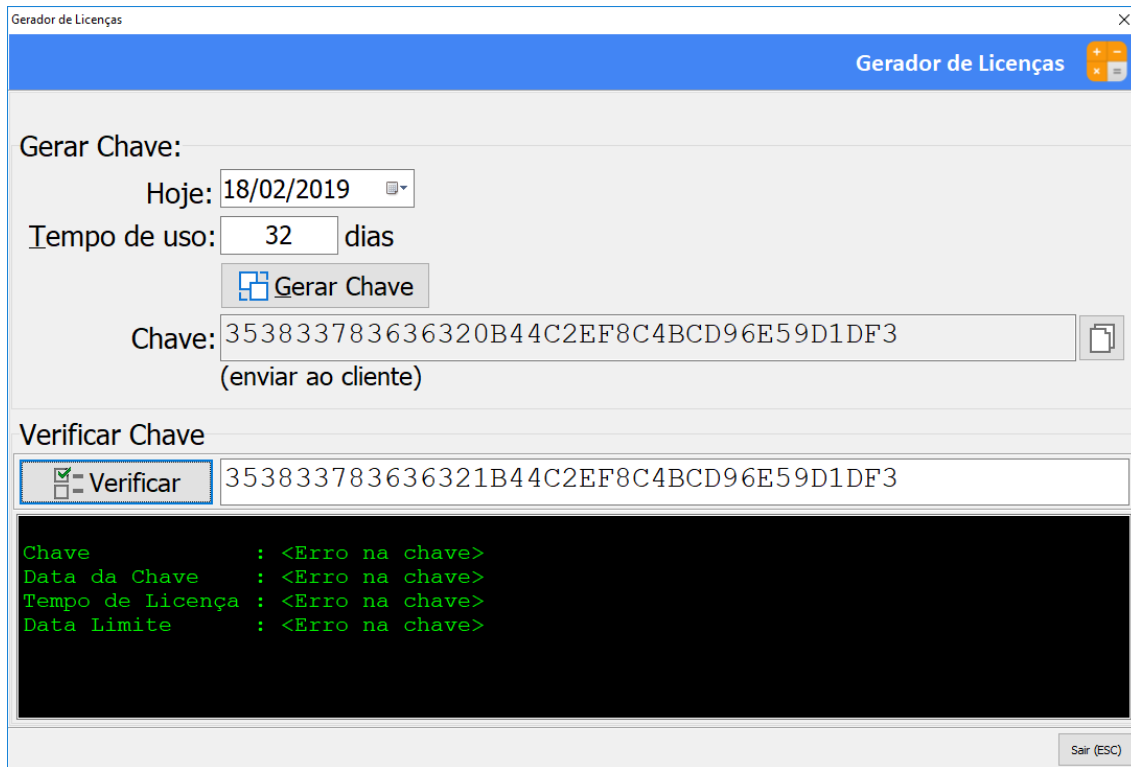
Gerador de Licenças
×

Gerador de Licenças

Gerar Chave:

Hoje: 18/02/2019

Tempo de uso: 32 dias

Gerar Chave

Chave: 353833783636320B44C2EF8C4BCD96E59D1DF3

(enviar ao cliente)

Verificar Chave

Verificar 353833783636321B44C2EF8C4BCD96E59D1DF3

Chave : <Erro na chave>
Data da Chave : <Erro na chave>
Tempo de Licença : <Erro na chave>
Data Limite : <Erro na chave>

Sair (ESC)